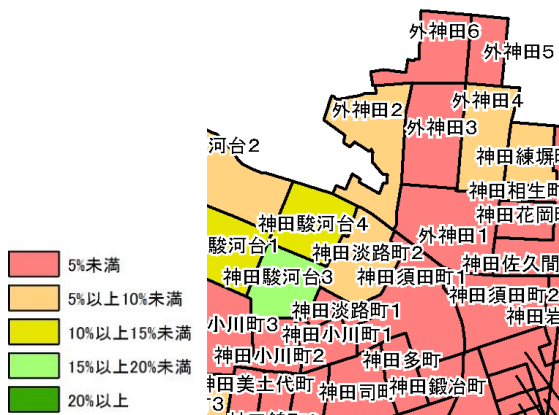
外神田6
外神田5
外神田2
外神田4
外神田3
河台2
神田練塀町
神田相生町
神田花岡町
神田駿河台4
駿河台1
神田淡路町2
外神田1
神田佐久間
神田駿河台3
神田須田町1
神田須田町2
神田岩
小川町3
神田淡路町1
神田小川町1
神田小川町2
神田多町
神田美土代町
神田司町
神田鍛冶町
5%未満
5%以上10%未満
10%以上15%未満
15%以上20%未満
20%以上